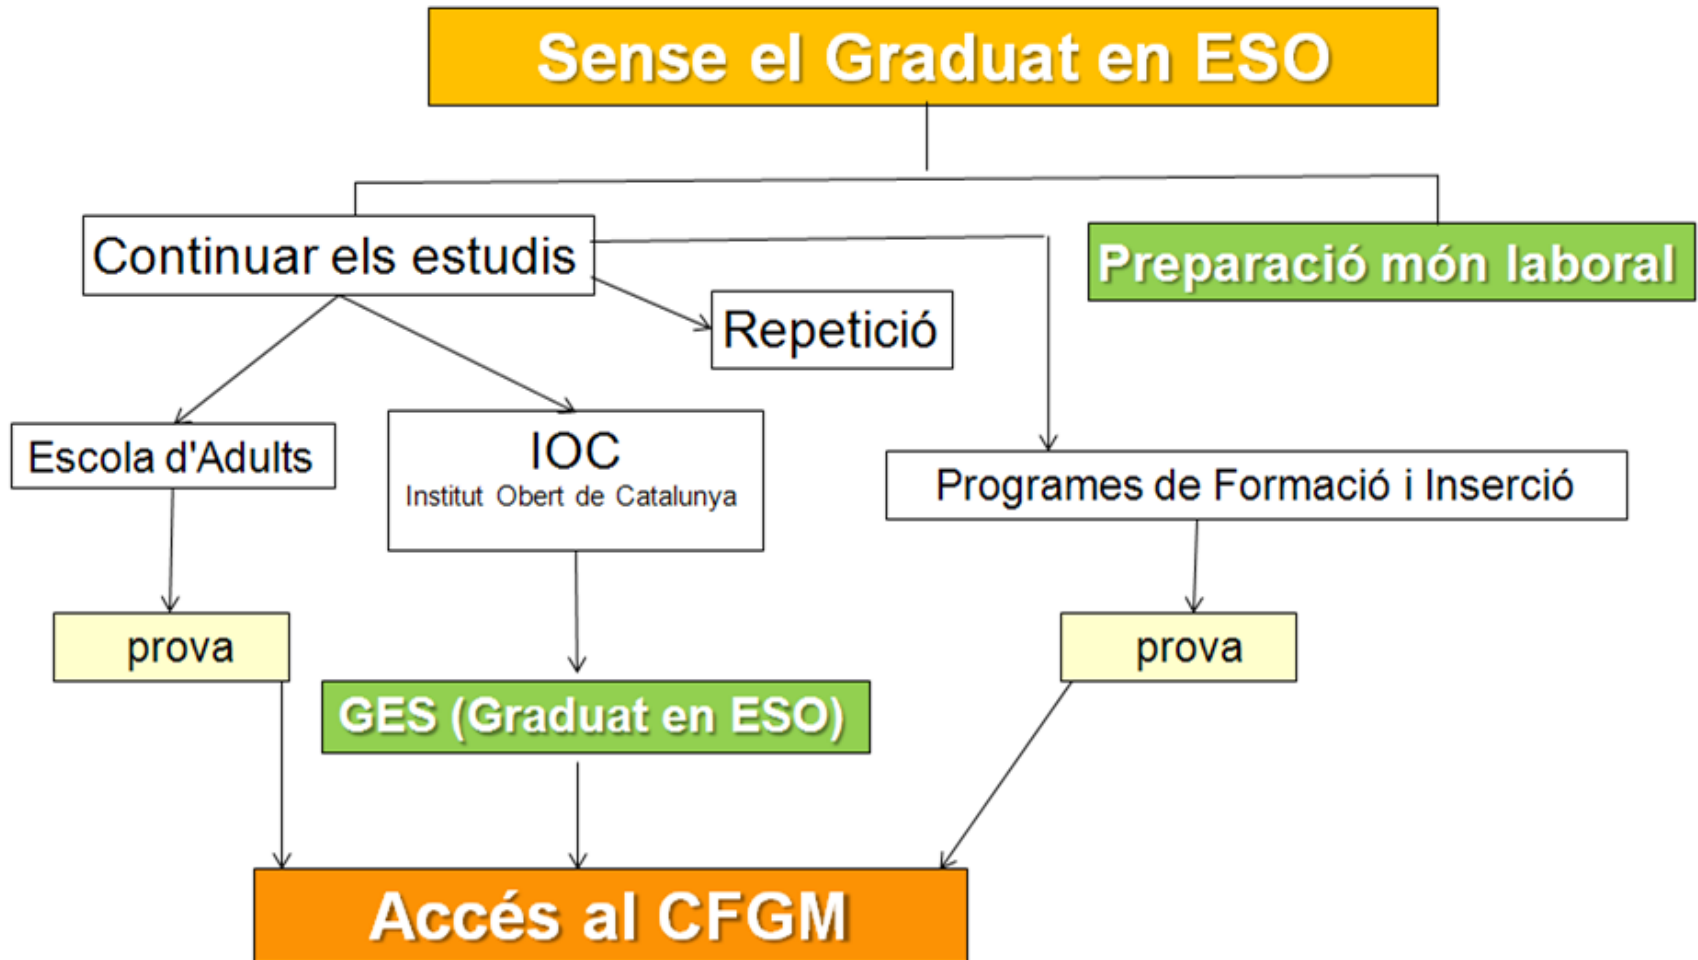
Sense el Graduat en ESO

Continuar els estudis

Preparació món laboral

Repetició

Escola d'Adults

IOC
Institut Obert de Catalunya

Programes de Formació i Inserció

prova

prova

GES (Graduat en ESO)

Accés al CFGM